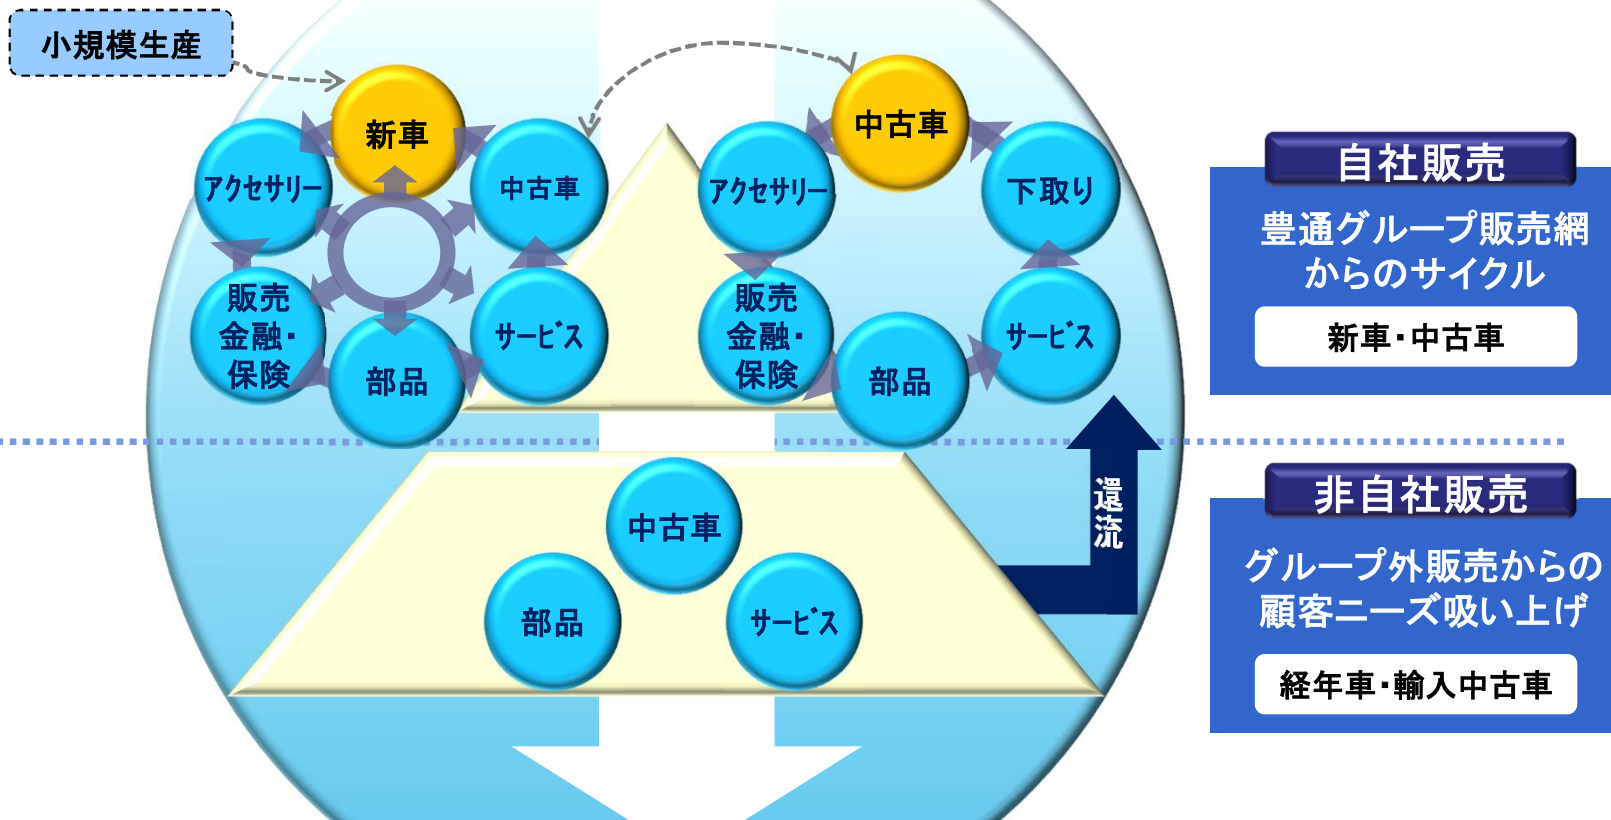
小規模生産

新車
アクセサリー
中古車
販売
金融・
保険
部品
サービス

中古車
アクセサリー
下取り
販売
金融・
保険
部品
サービス

中古車
部品
サービス

還流

自社販売
豊通グループ販売網からのサイクル
新車・中古車

非自社販売
グループ外販売からの顧客ニーズ吸い上げ
経年車・輸入中古車